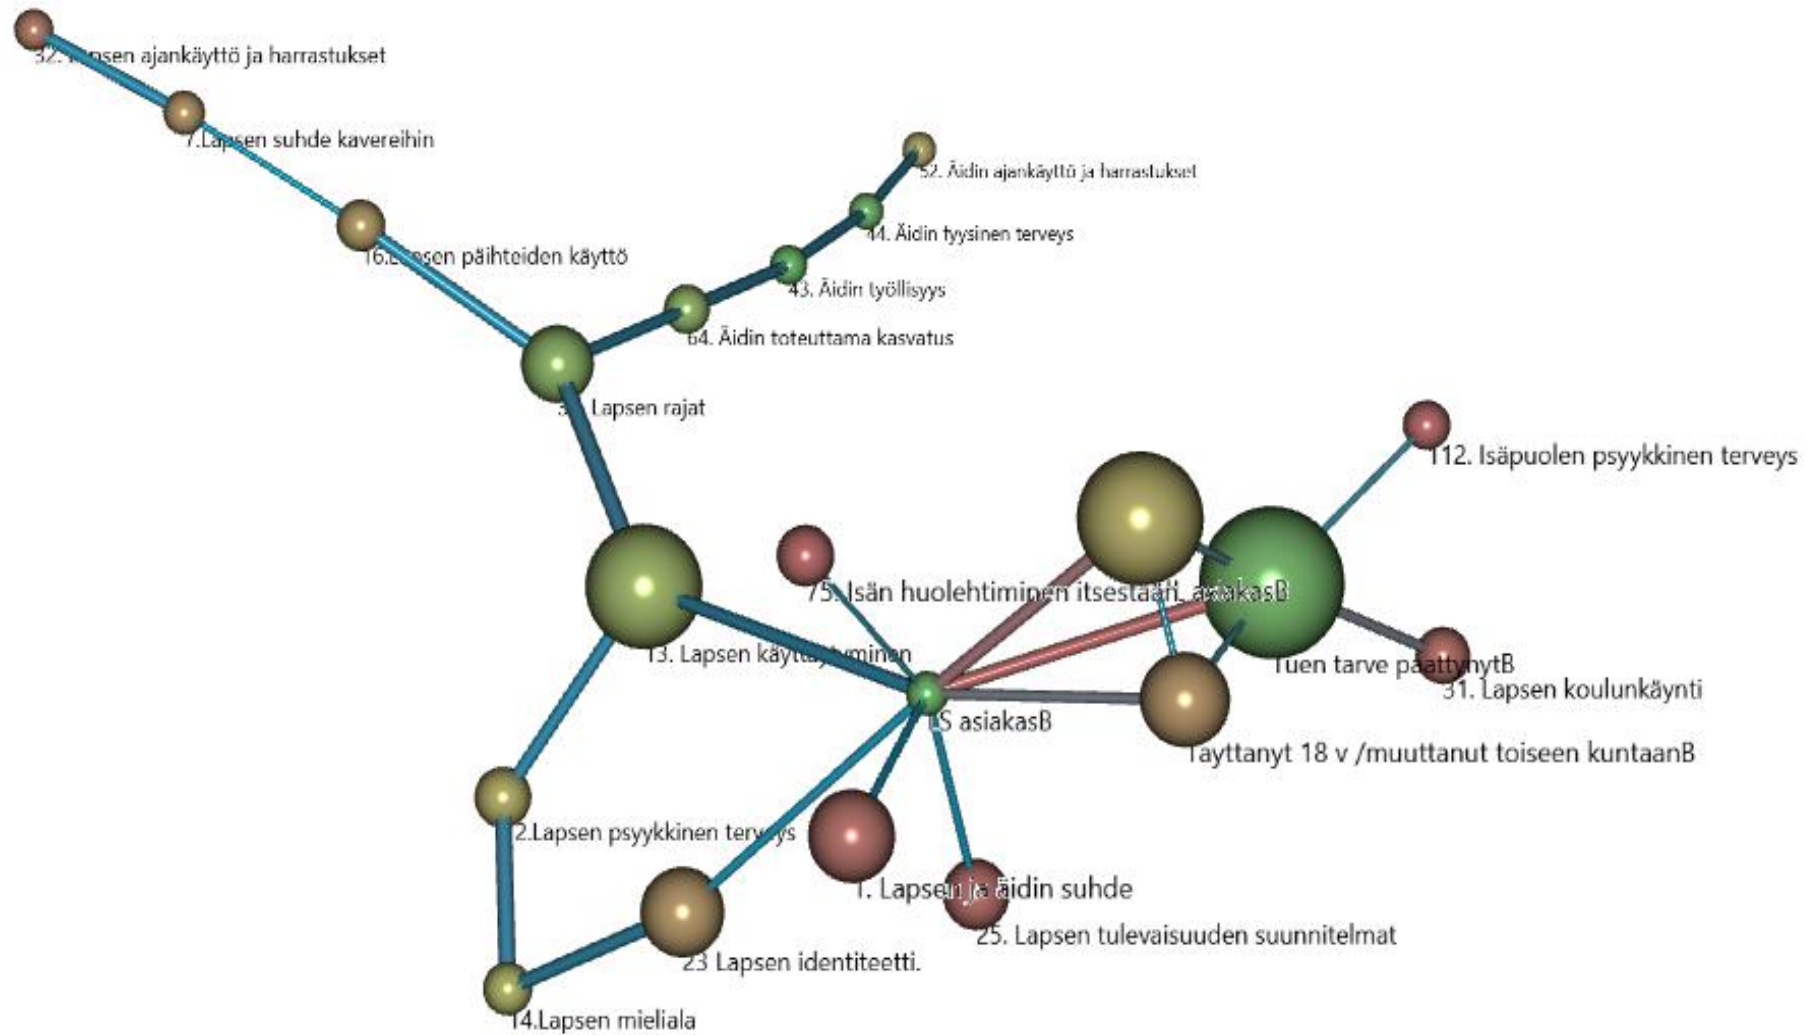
32. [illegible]psen ajankäyttö ja harrastukset

7.Lapsen suhde kavereihin

52. Äidin ajankäyttö ja harrastukset

44. Äidin fyysinen terveys

16.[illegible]sen päihteiden käyttö

43. Äidin työllisyys

64. Äidin toteuttama kasvatus

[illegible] Lapsen rajat

112. Isäpuolen psyykkinen terveys

75. Isän huolehtiminen itsestään asiakasB

13. Lapsen käyttäytyminen

Tuen tarve päättynytB

31. Lapsen koulunkäynti

LS asiakasB

Täyttänyt 18 v /muuttanut toiseen kuntaanB

2.Lapsen psyykkinen terveys

1. Lapsen ja äidin suhde

25. Lapsen tulevaisuuden suunnitelmat

23 Lapsen identiteetti.

14.Lapsen mieliala